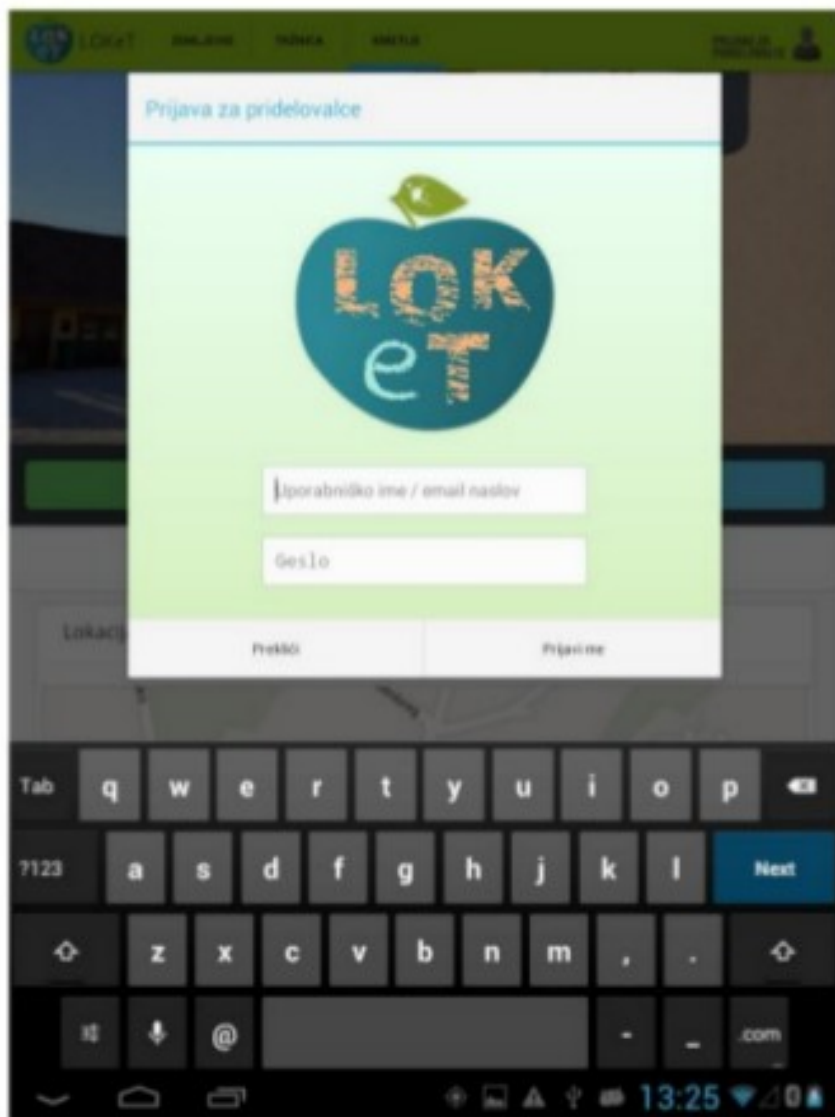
LOKeT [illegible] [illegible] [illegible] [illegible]

Prijava za pridelovalce

LOK eT

Uporabniško ime / email naslov

Geslo

Lokacij

Prekliči

Prijavi me

Tab q w e r t y u i o p

?123 a s d f g h j k l Next

z x c v b n m , .

@ - _ .com

13:25